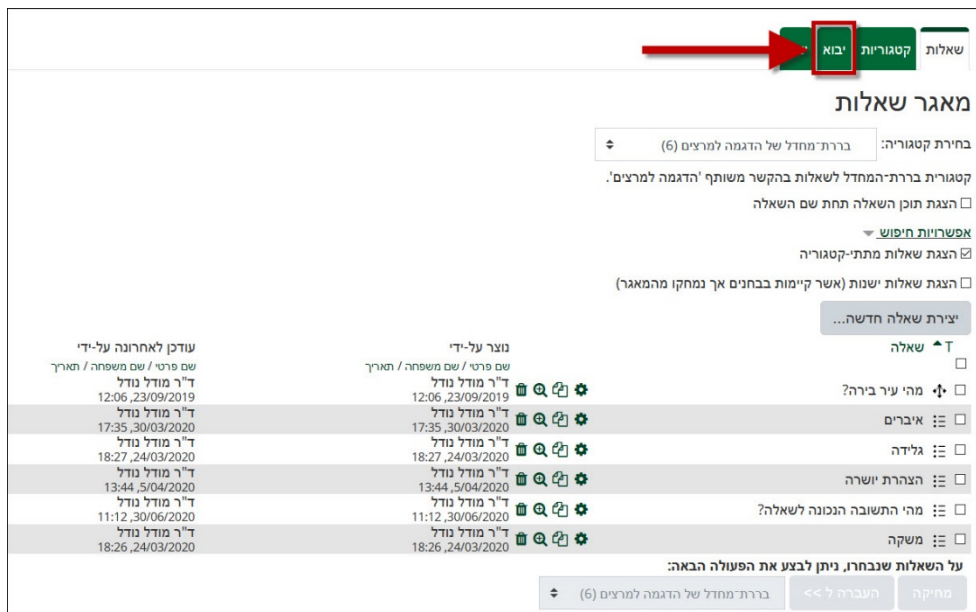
שאלות | קטגוריות | יבוא

מאגר שאלות

בחירת קטגוריה: ברירת-מחדל של הדגמה למרצים (6)

קטגורית ברירת-המחדל לשאלות בהקשר משותף 'הדגמה למרצים'.

☐ הצגת תוכן השאלה תחת שם השאלה

אפשרויות חיפוש

☑ הצגת שאלות מתתי-קטגוריה

☐ הצגת שאלות ישנות (אשר קיימות בבחנים אך נמחקו מהמאגר)

יצירת שאלה חדשה...

| | T | שאלה | | נוצר על-ידי<br>שם פרטי / שם משפחה / תאריך | עודכן לאחרונה על-ידי<br>שם פרטי / שם משפחה / תאריך |
|---|---|---|---|---|---|
| ☐ | | מהי עיר בירה? | | ד"ר מודל נודל<br>12:06 ,23/09/2019 | ד"ר מודל נודל<br>12:06 ,23/09/2019 |
| ☐ | | איברים | | ד"ר מודל נודל<br>17:35 ,30/03/2020 | ד"ר מודל נודל<br>17:35 ,30/03/2020 |
| ☐ | | גלידה | | ד"ר מודל נודל<br>18:27 ,24/03/2020 | ד"ר מודל נודל<br>18:27 ,24/03/2020 |
| ☐ | | הצהרת יושרה | | ד"ר מודל נודל<br>13:44 ,5/04/2020 | ד"ר מודל נודל<br>13:44 ,5/04/2020 |
| ☐ | | מהי התשובה הנכונה לשאלה? | | ד"ר מודל נודל<br>11:12 ,30/06/2020 | ד"ר מודל נודל<br>11:12 ,30/06/2020 |
| ☐ | | משקה | | ד"ר מודל נודל<br>18:26 ,24/03/2020 | ד"ר מודל נודל<br>18:26 ,24/03/2020 |

על השאלות שנבחרו, ניתן לבצע את הפעולה הבאה:

מחיקה | העברה ל >> | ברירת-מחדל של הדגמה למרצים (6)